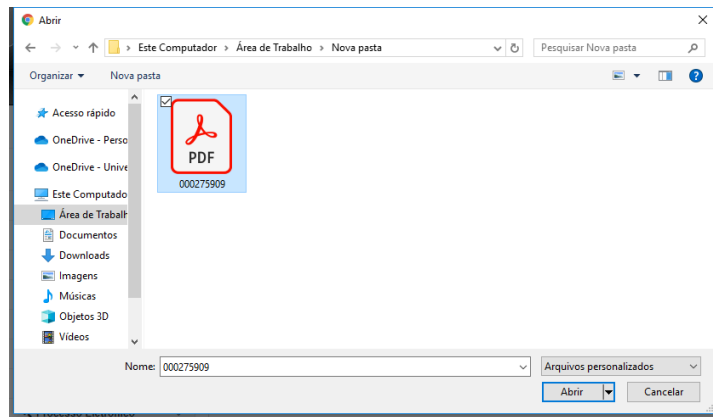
Abrir

Este Computador › Área de Trabalho › Nova pasta

Pesquisar Nova pasta

Organizar ▾ Nova pasta

Acesso rápido
OneDrive - Perso
OneDrive - Unive
Este Computado
Área de Trabalh
Documentos
Downloads
Imagens
Músicas
Objetos 3D
Vídeos

PDF
000275909

Nome: 000275909

Arquivos personalizados

Abrir

Cancelar

Processo Eletrônico